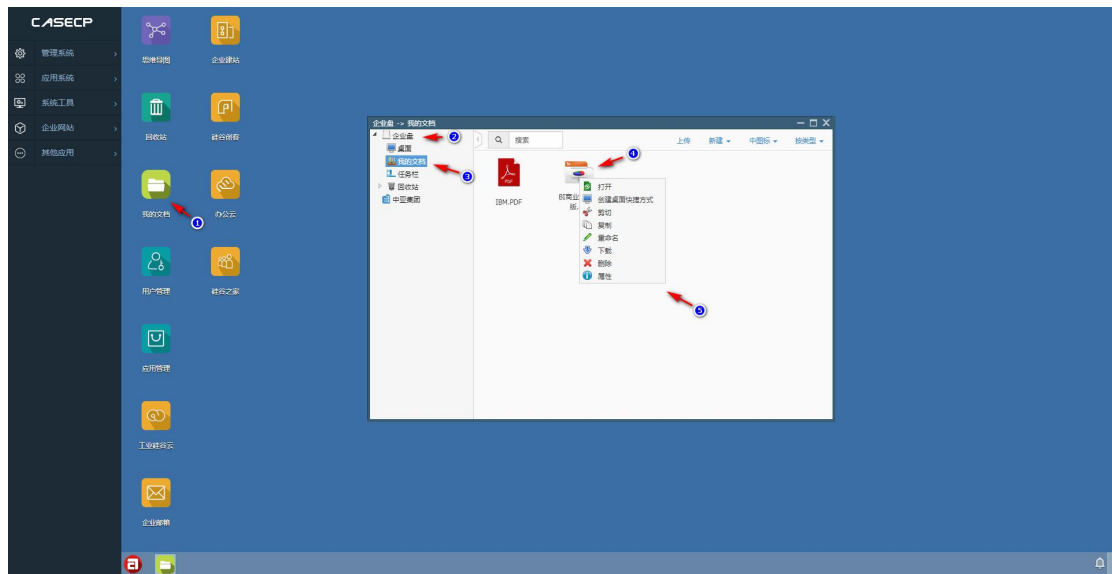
CASECP

管理系统
应用系统
系统工具
企业网站
其他应用

思维导图
企业建站
回收站
硅谷创客
我的文档
办公云
用户管理
硅谷之家
应用管理
工业硅谷云
企业邮箱

企业盘 -> 我的文档
企业盘
桌面
我的文档
任务栏
回收站
中亚集团

搜索
上传
新建
中图标
按类型

IBM.PDF
BI商业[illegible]

打开
创建桌面快捷方式
剪切
复制
重命名
下载
删除
属性

1
2
3
4
5